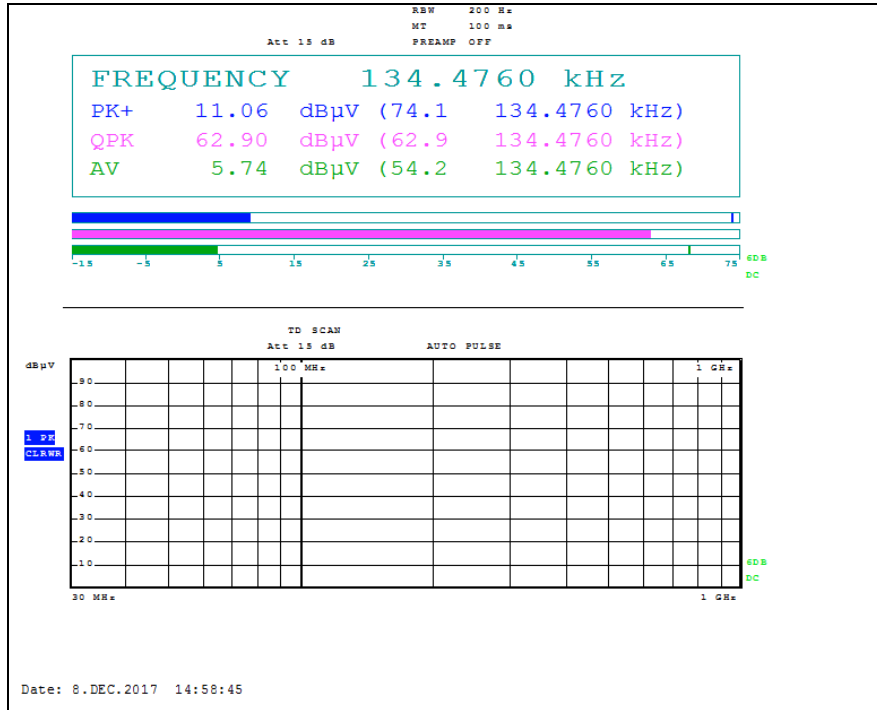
RBW 200 Hz
MT 100 ms
Att 15 dB PREAMP OFF

FREQUENCY 134.4760 kHz
PK+ 11.06 dBµV (74.1 134.4760 kHz)
QPK 62.90 dBµV (62.9 134.4760 kHz)
AV 5.74 dBµV (54.2 134.4760 kHz)

-15 -5 5 15 25 35 45 55 65 75 6DB
DC

TD SCAN
Att 15 dB AUTO PULSE

dBµV
100 MHz
1 GHz
90
80
70
1 PK
CLRWR
60
50
40
30
20
10
6DB
DC
30 MHz
1 GHz

Date: 8.DEC.2017 14:58:45